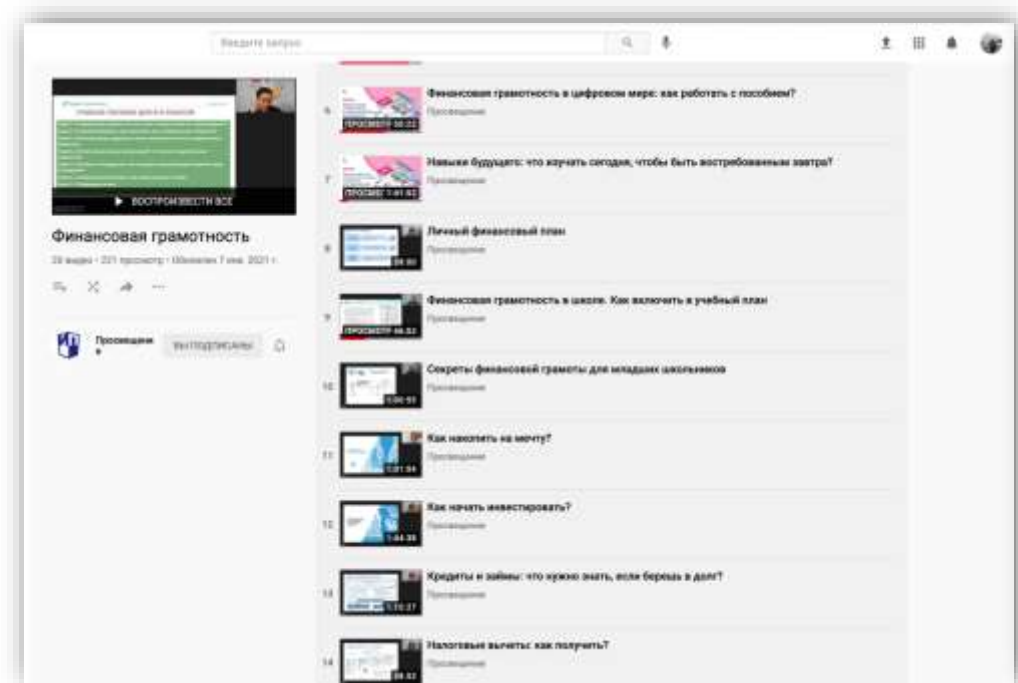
Введите запрос

▶ ВОСПРОИЗВЕСТИ ВСЕ

Финансовая грамотность

28 видео · 221 просмотр · Обновлен 7 янв. 2021 г.

Просвещени е

ВЫ ПОДПИСАНЫ

6 ПРОСМОТР 50:22 Финансовая грамотность в цифровом мире: как работать с пособием? Просвещение

7 ПРОСМОТР 1:01:02 Навыки будущего: что изучать сегодня, чтобы быть востребованным завтра? Просвещение

8 28:50 Личный финансовый план Просвещение

9 ПРОСМОТР 46:53 Финансовая грамотность в школе. Как включить в учебный план Просвещение

10 1:00:51 Секреты финансовой грамоты для младших школьников Просвещение

11 1:01:54 Как накопить на мечту? Просвещение

12 1:44:35 Как начать инвестировать? Просвещение

13 1:13:27 Кредиты и займы: что нужно знать, если берешь в долг? Просвещение

14 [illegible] Налоговые вычеты: как получить? Просвещение